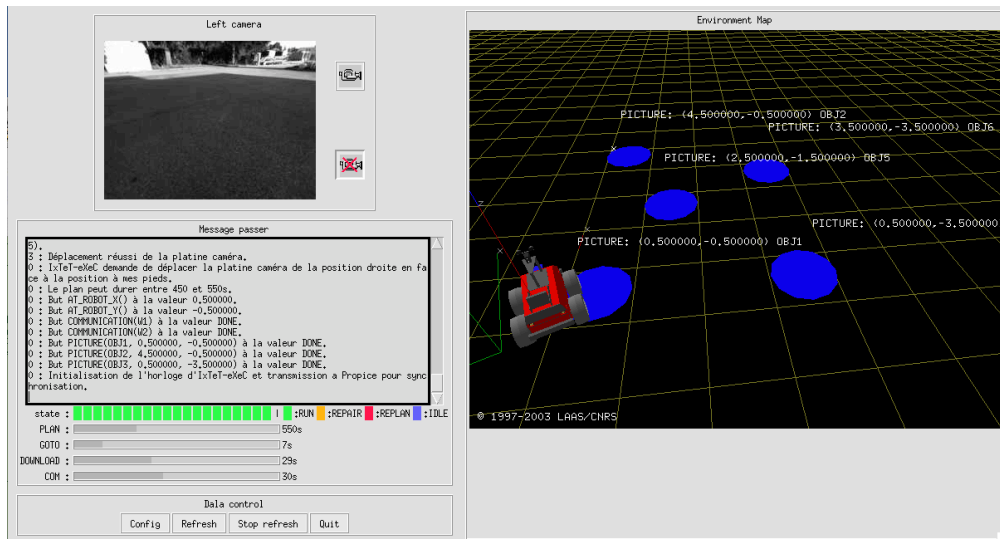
Left camera

Message passer

5).
3 : Déplacement réussi de la platine caméra.
0 : IxTeT-eXeC demande de déplacer la platine caméra de la position droite en face à la position à mes pieds.
0 : Le plan peut durer entre 450 et 550s.
0 : But AT_ROBOT_X() à la valeur 0.500000.
0 : But AT_ROBOT_Y() à la valeur -0.500000.
0 : But COMMUNICATION(W1) à la valeur DONE.
0 : But COMMUNICATION(W2) à la valeur DONE.
0 : But PICTURE(OBJ1, 0.500000, -0.500000) à la valeur DONE.
0 : But PICTURE(OBJ2, 4.500000, -0.500000) à la valeur DONE.
0 : But PICTURE(OBJ3, 0.500000, -3.500000) à la valeur DONE.
0 : Initialisation de l'horloge d'IxTeT-eXeC et transmission a Propice pour synchronisation.

state : | :RUN :REPAIR :REPLAN :IDLE
PLAN : 550s
GOTO : 7s
DOWNLOAD : 29s
COM : 30s

Dala control
Config Refresh Stop refresh Quit

Environment Map

PICTURE: (4.500000,-0.500000) OBJ2
PICTURE: (3.500000,-3.500000) OBJ6
PICTURE: (2.500000,-1.500000) OBJ5
PICTURE: (0.500000,-3.500000
PICTURE: (0.500000,-0.500000) OBJ1

© 1997-2003 LAAS/CNRS